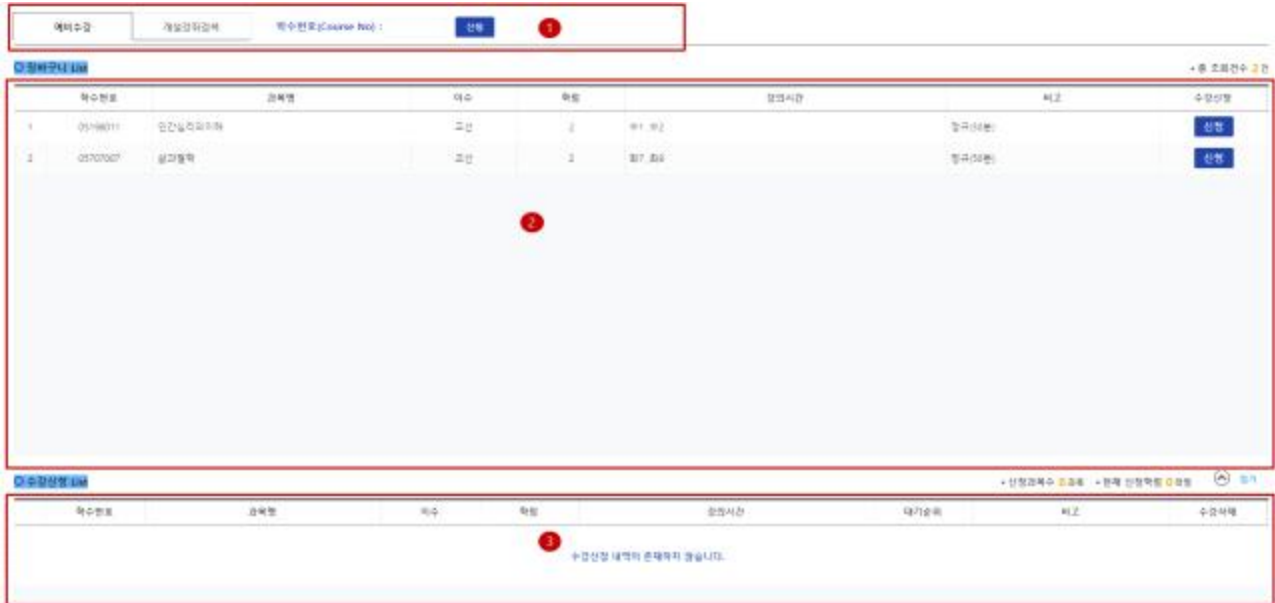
예비수강 개설강좌검색 학수번호(Course No) : 신청 1

장바구니 List

• 총 조회건수 2 건

| | 학수번호 | 과목명 | 이수 | 학점 | 강의시간 | 비고 | 수강신청 |
|---|---|---|---|---|---|---|---|
| 1 | 05198011 | 인간심리의이해 | 교선 | 2 | 위1 위2 | 정규(50분) | 신청 |
| 2 | 05707007 | 생과철학 | 교선 | 2 | 화7 화8 | 정규(50분) | 신청 |

2

수강신청 List

• 신청과목수 0 과목 • 현재 신청학점 0 학점 접기

| 학수번호 | 과목명 | 이수 | 학점 | 강의시간 | 대기순위 | 비고 | 수강삭제 |
|---|---|---|---|---|---|---|---|

3

수강신청 내역이 존재하지 않습니다.